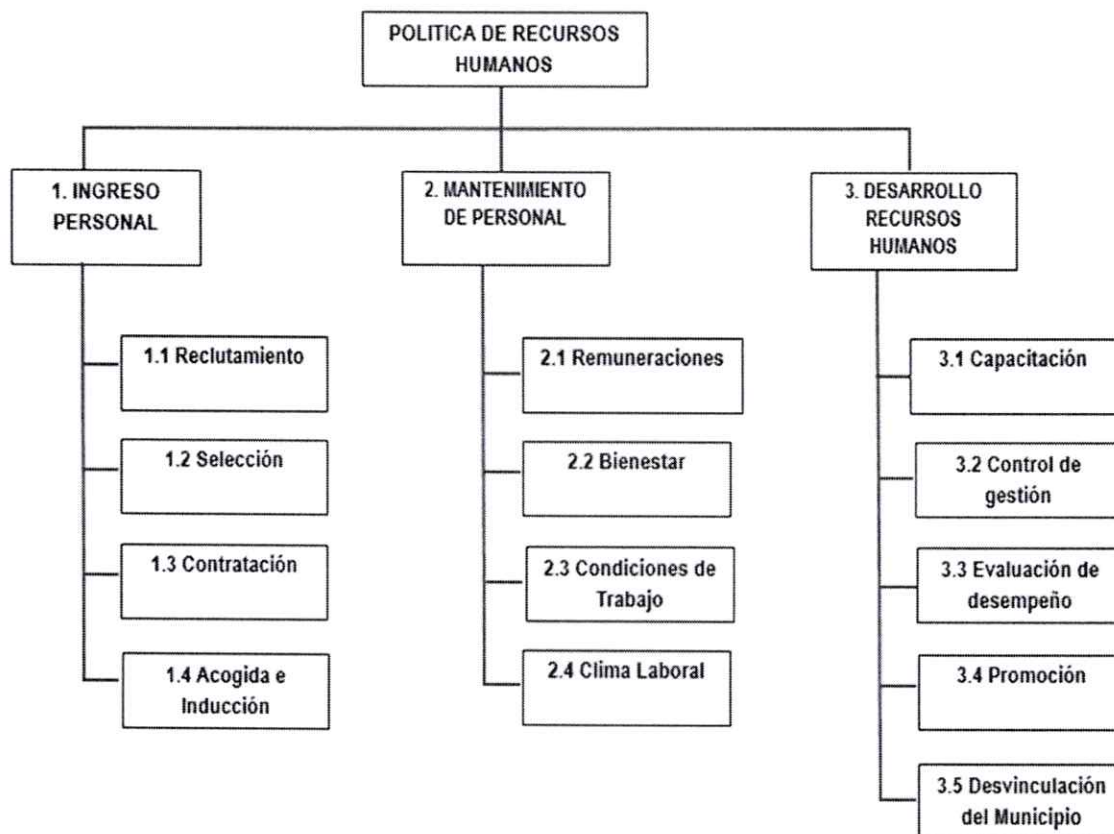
POLITICA DE RECURSOS HUMANOS

1. INGRESO PERSONAL

1.1 Reclutamiento

1.2 Selección

1.3 Contratación

1.4 Acogida e Inducción

2. MANTENIMIENTO DE PERSONAL

2.1 Remuneraciones

2.2 Bienestar

2.3 Condiciones de Trabajo

2.4 Clima Laboral

3. DESARROLLO RECURSOS HUMANOS

3.1 Capacitación

3.2 Control de gestión

3.3 Evaluación de desempeño

3.4 Promoción

3.5 Desvinculación del Municipio